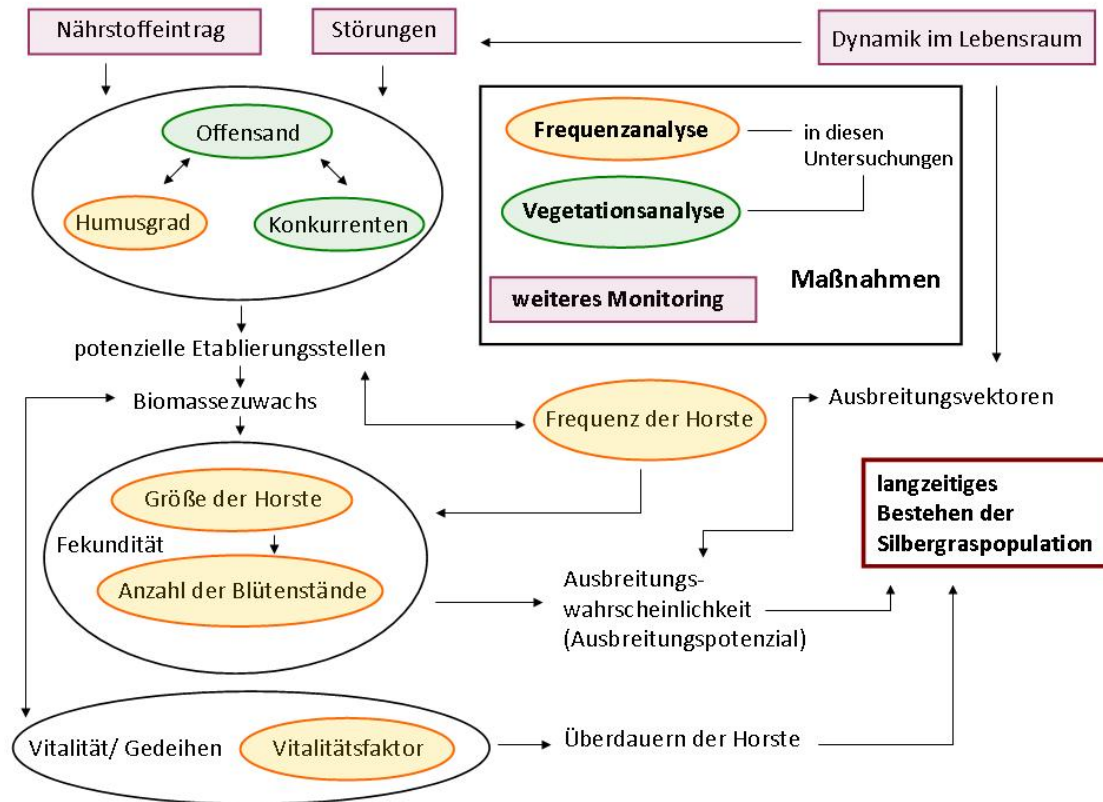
Nährstoffeintrag

Störungen

Dynamik im Lebensraum

Offensand

Humusgrad

Konkurrenten

Frequenzanalyse

in diesen Untersuchungen

Vegetationsanalyse

Maßnahmen

weiteres Monitoring

potenzielle Etablierungsstellen

Biomassezuwachs

Frequenz der Horste

Ausbreitungsvektoren

langzeitiges Bestehen der Silbergraspopulation

Größe der Horste

Fekundität

Anzahl der Blütenstände

Ausbreitungswahrscheinlichkeit (Ausbreitungspotenzial)

Vitalität/ Gedeihen

Vitalitätsfaktor

Überdauern der Horste